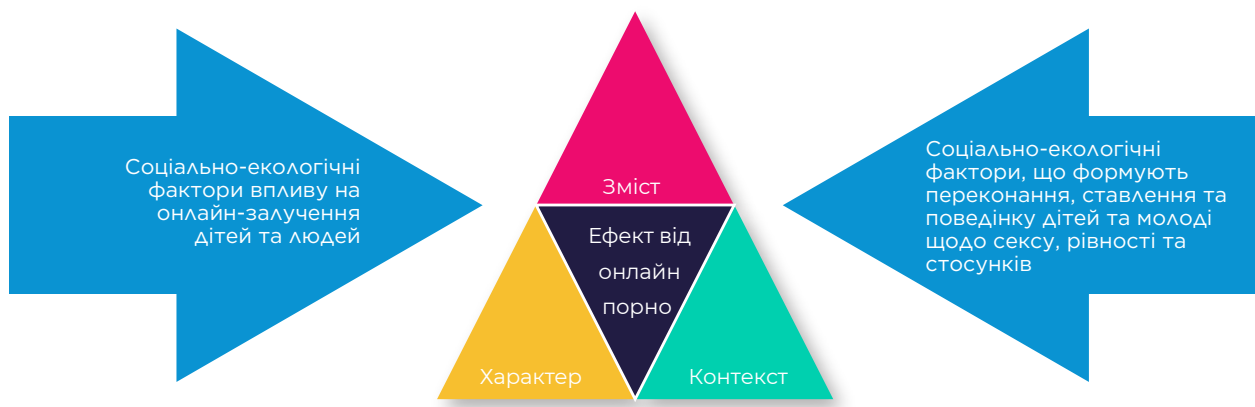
Соціально-екологічні фактори впливу на онлайн-залучення дітей та людей

Зміст

Ефект від онлайн порно

Характер

Контекст

Соціально-екологічні фактори, що формують переконання, ставлення та поведінку дітей та молоді щодо сексу, рівності та стосунків